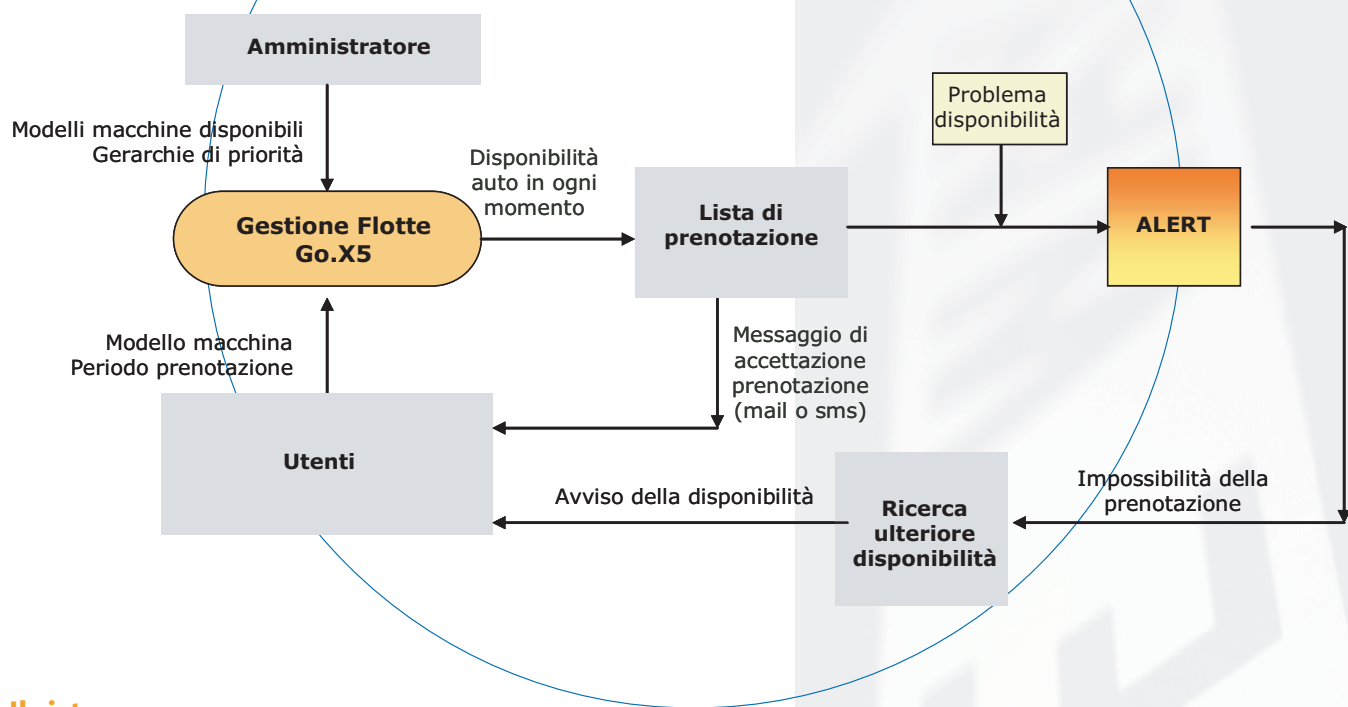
Amministratore

Modelli macchine disponibili
Gerarchie di priorità

Gestione Flotte Go.X5

Disponibilità auto in ogni momento

Lista di prenotazione

Problema disponibilità

ALERT

Modello macchina
Periodo prenotazione

Messaggio di accettazione prenotazione (mail o sms)

Utenti

Avviso della disponibilità

Ricerca ulteriore disponibilità

Impossibilità della prenotazione

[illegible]